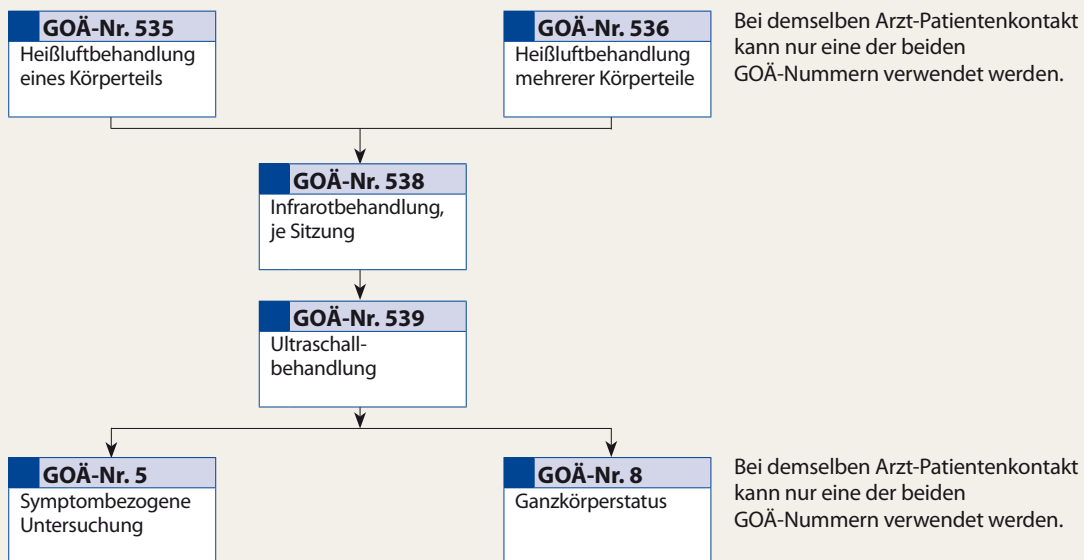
GOÄ-Nr. 535
Heißluftbehandlung eines Körperteils

GOÄ-Nr. 536
Heißluftbehandlung mehrerer Körperteile

Bei demselben Arzt-Patientenkontakt kann nur eine der beiden GOÄ-Nummern verwendet werden.

GOÄ-Nr. 538
Infrarotbehandlung, je Sitzung

GOÄ-Nr. 539
Ultraschallbehandlung

GOÄ-Nr. 5
Symptombezogene Untersuchung

GOÄ-Nr. 8
Ganzkörperstatus

Bei demselben Arzt-Patientenkontakt kann nur eine der beiden GOÄ-Nummern verwendet werden.